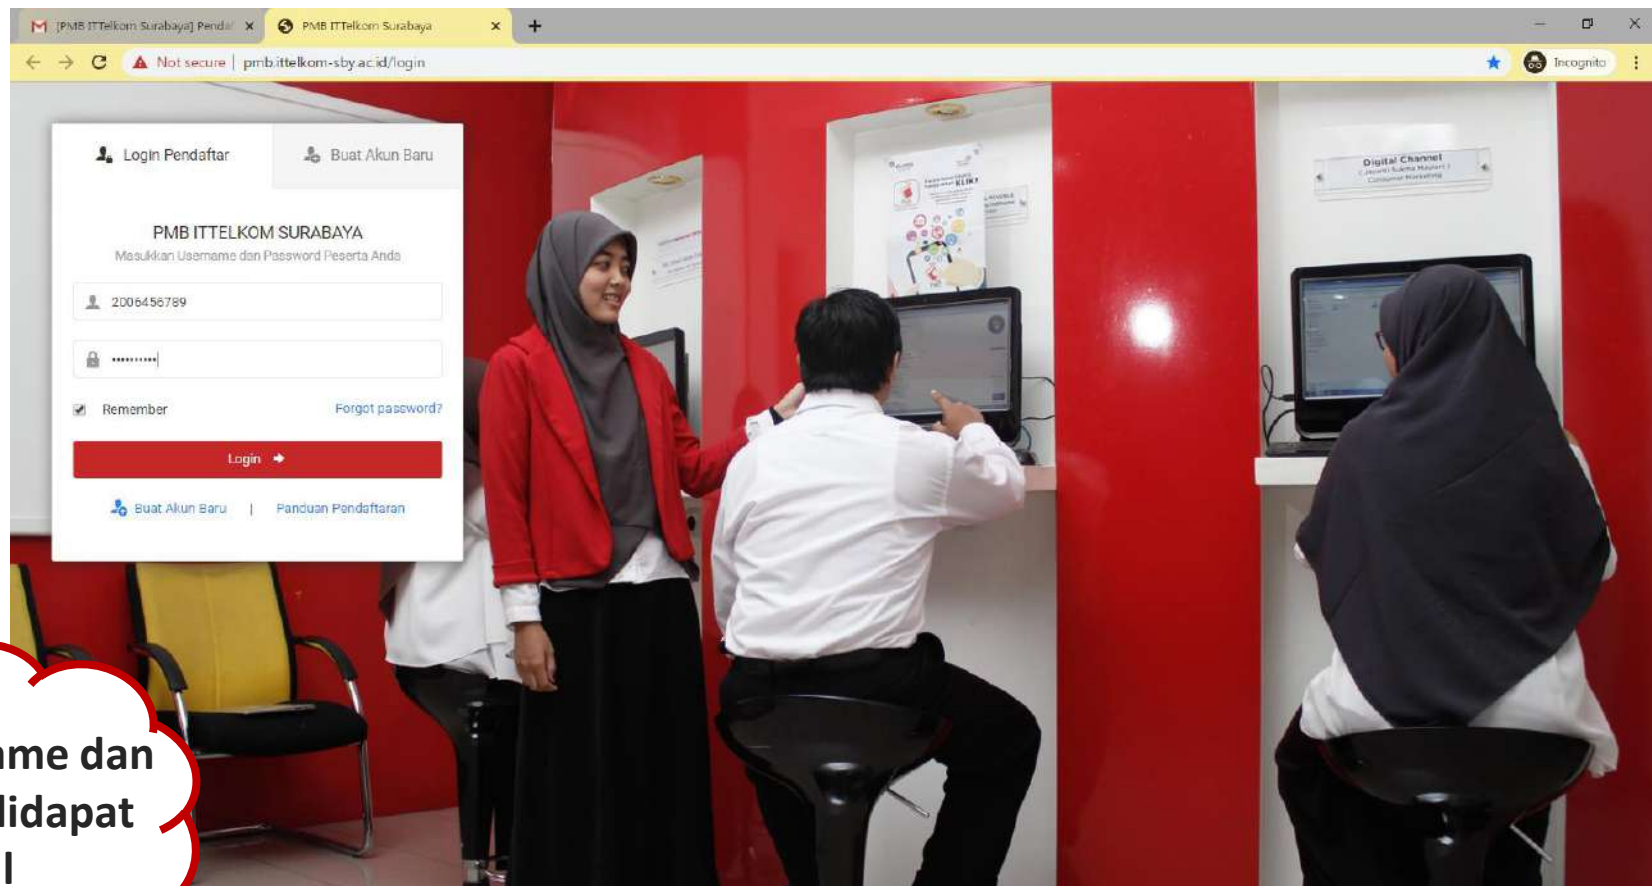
[PMB ITTelkom Surabaya] Penda ×
PMB ITTelkom Surabaya ×
+

Not secure | pmb.ittelkom-sby.ac.id/login

Incognito

Login Pendaftar
Buat Akun Baru

PMB ITTELKOM SURABAYA
Masukkan Username dan Password Peserta Anda

2006456789

••••••••••

Remember
Forgot password?

Login

Buat Akun Baru | Panduan Pendaftaran

Digital Channel

me dan
didapat
l